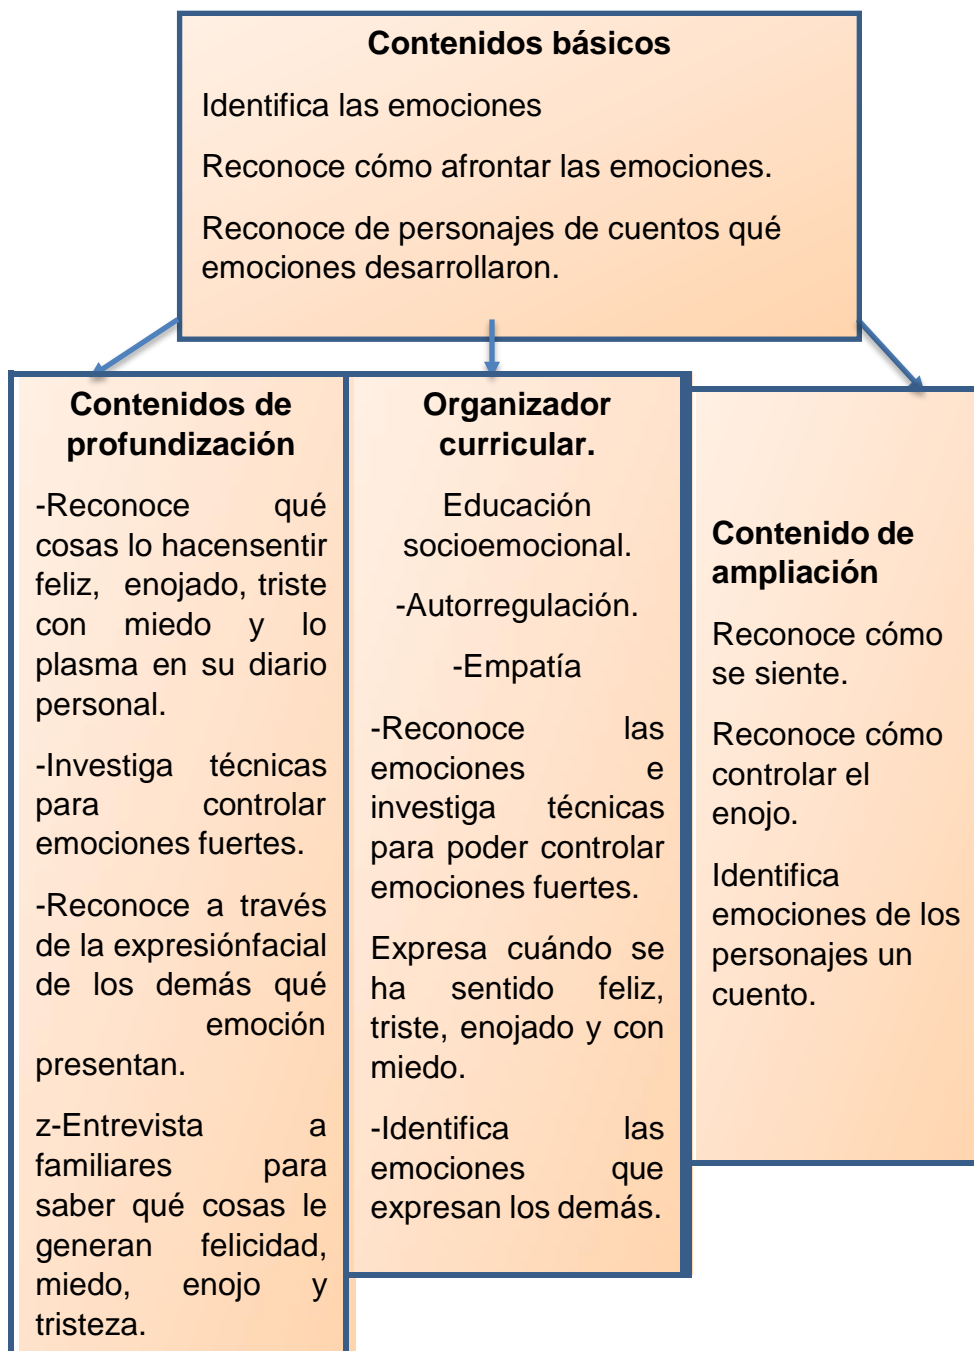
Contenidos básicos

Identifica las emociones

Reconoce cómo afrontar las emociones.

Reconoce de personajes de cuentos qué emociones desarrollaron.

Contenidos de profundización

-Reconoce qué cosas lo hacensentir feliz, enojado, triste con miedo y lo plasma en su diario personal.

-Investiga técnicas para controlar emociones fuertes.

-Reconoce a través de la expresiónfacial de los demás qué emoción presentan.

z-Entrevista a familiares para saber qué cosas le generan felicidad, miedo, enojo y tristeza.

Organizador curricular.

Educación socioemocional.

-Autorregulación.

-Empatía

-Reconoce las emociones e investiga técnicas para poder controlar emociones fuertes.

Expresa cuándo se ha sentido feliz, triste, enojado y con miedo.

-Identifica las emociones que expresan los demás.

Contenido de ampliación

Reconoce cómo se siente.

Reconoce cómo controlar el enojo.

Identifica emociones de los personajes un cuento.